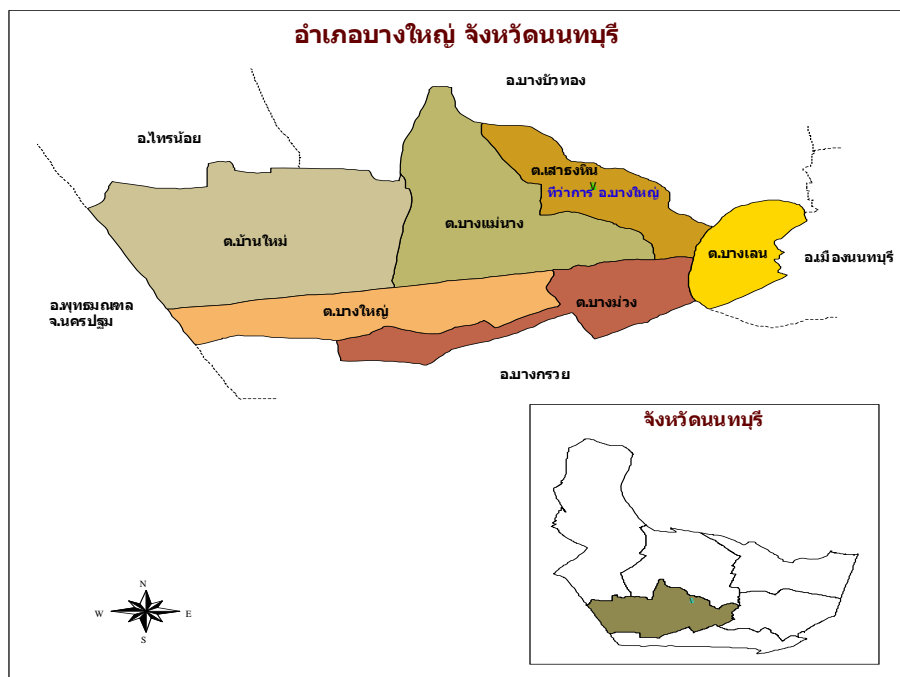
อำเภอบางใหญ่ จังหวัดนนทบุรี

อ.บางบัวทอง

อ.ไทรน้อย

ต.เสาธงหิน

ที่ว่าการ อ.บางใหญ่

ต.บ้านใหม่

ต.บางแม่นาง

ต.บางเลน

อ.เมืองนนทบุรี

อ.พุทธมณฑล
จ.นครปฐม

ต.บางใหญ่

ต.บางม่วง

อ.บางกรวย

จังหวัดนนทบุรี

N
W
E
S